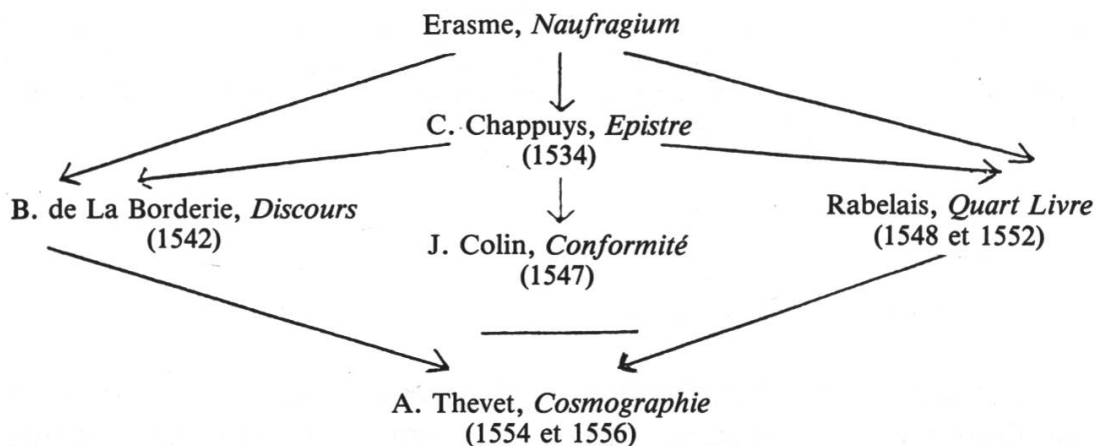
Erasme, *Naufragium*

C. Chappuys, *Epistre*
(1534)

B. de La Borderie, *Discours*
(1542)

J. Colin, *Conformité*
(1547)

Rabelais, *Quart Livre*
(1548 et 1552)

A. Thevet, *Cosmographie*
(1554 et 1556)